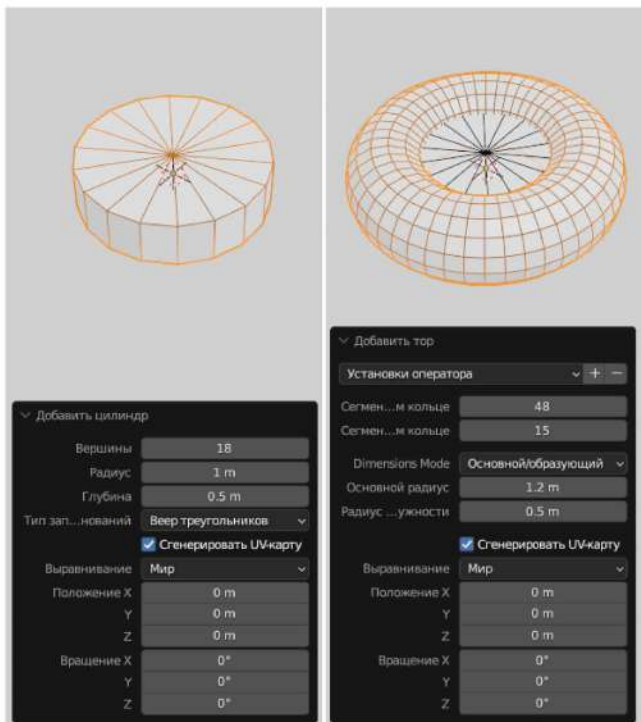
Добавить цилиндр

Вершины 18
Радиус 1 m
Глубина 0.5 m
Тип зап...нований Веер треугольников
Сгенерировать UV-карту
Выравнивание Мир
Положение X 0 m
Y 0 m
Z 0 m
Вращение X 0°
Y 0°
Z 0°

Добавить тор

Установки оператора + −
Сегмен...м кольце 48
Сегмен...м кольце 15
Dimensions Mode Основной/образующий
Основной радиус 1.2 m
Радиус ...ужности 0.5 m
Сгенерировать UV-карту
Выравнивание Мир
Положение X 0 m
Y 0 m
Z 0 m
Вращение X 0°
Y 0°
Z 0°